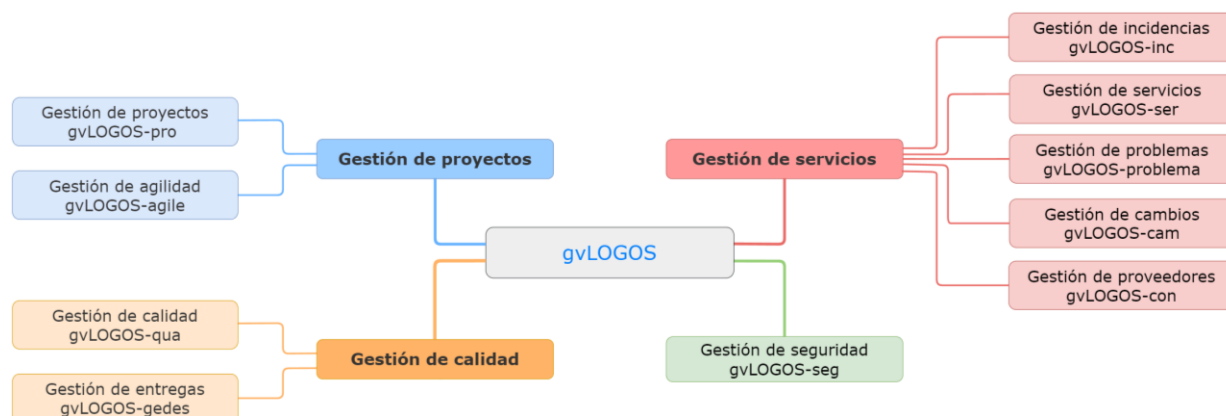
Gestión de proyectos
gvLOGOS-pro

Gestión de agilidad
gvLOGOS-agile

Gestión de proyectos

gvLOGOS

Gestión de servicios

Gestión de incidencias
gvLOGOS-inc

Gestión de servicios
gvLOGOS-ser

Gestión de problemas
gvLOGOS-problema

Gestión de cambios
gvLOGOS-cam

Gestión de proveedores
gvLOGOS-con

Gestión de calidad
gvLOGOS-qua

Gestión de entregas
gvLOGOS-gedes

Gestión de calidad

Gestión de seguridad
gvLOGOS-seg